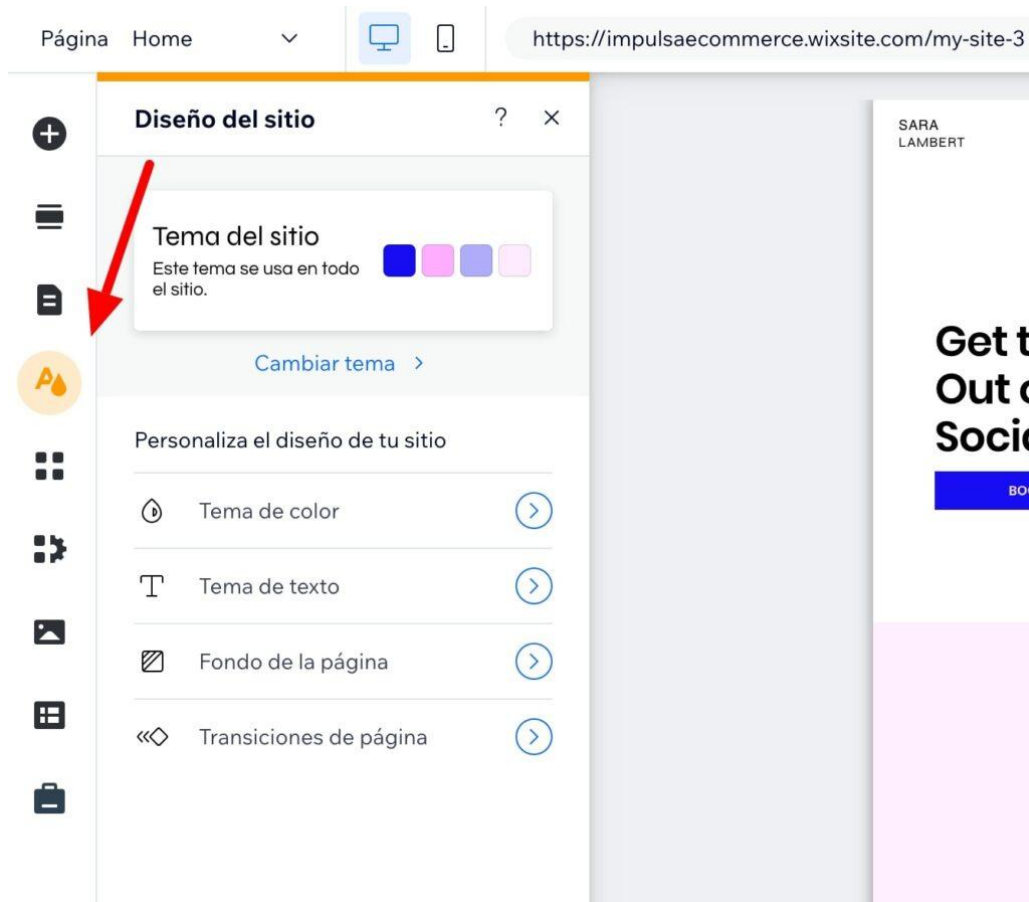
Página Home

https://impulsaecommerce.wixsite.com/my-site-3

Diseño del sitio ? ×

Tema del sitio
Este tema se usa en todo el sitio.

Cambiar tema >

Personaliza el diseño de tu sitio

Tema de color

Tema de texto

Fondo de la página

Transiciones de página

SARA
LAMBERT

Get t
Out c
Socia

BO